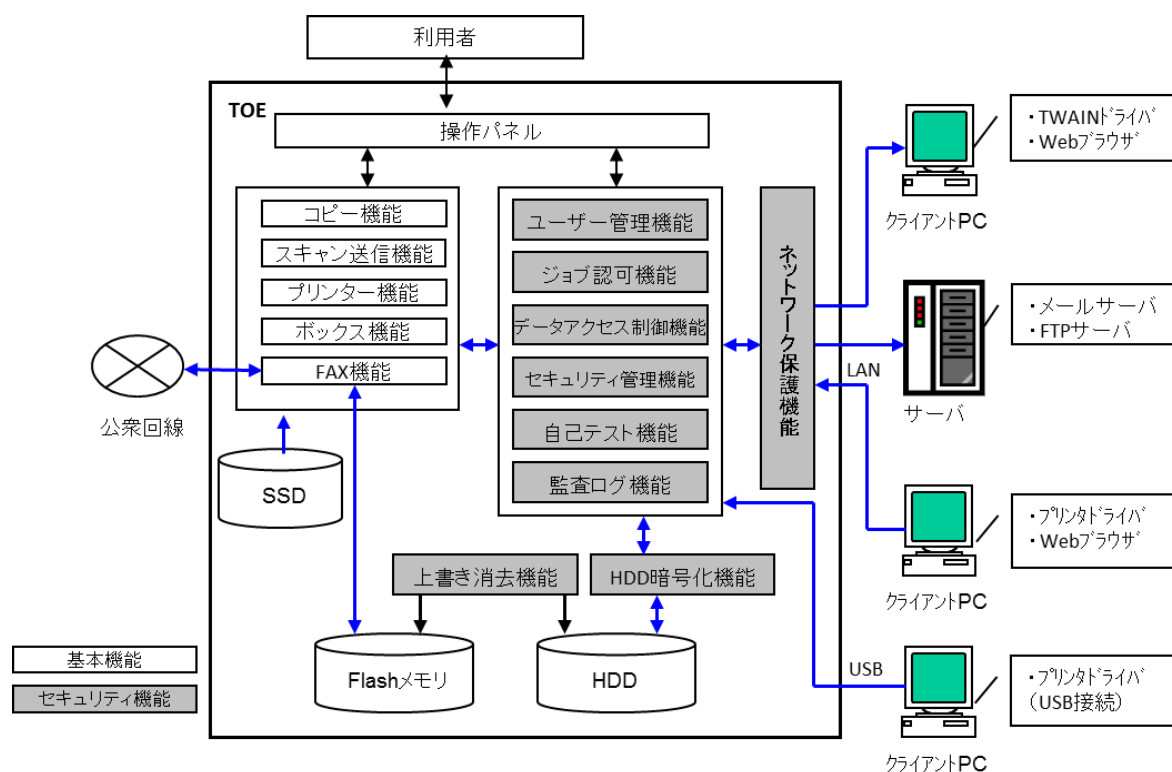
利用者

TOE

操作パネル

コピー機能
スキャン送信機能
プリンター機能
ボックス機能
FAX機能

ユーザー管理機能
ジョブ認可機能
データアクセス制御機能
セキュリティ管理機能
自己テスト機能
監査ログ機能

ネットワーク保護機能

公衆回線

SSD

上書き消去機能
HDD暗号化機能

Flashメモリ
HDD

基本機能
セキュリティ機能

・TWAINドライバ
・Webブラウザ
クライアントPC

・メールサーバ
・FTPサーバ
サーバ

LAN

・プリンタドライバ
・Webブラウザ
クライアントPC

USB

・プリンタドライバ
（USB接続）
クライアントPC